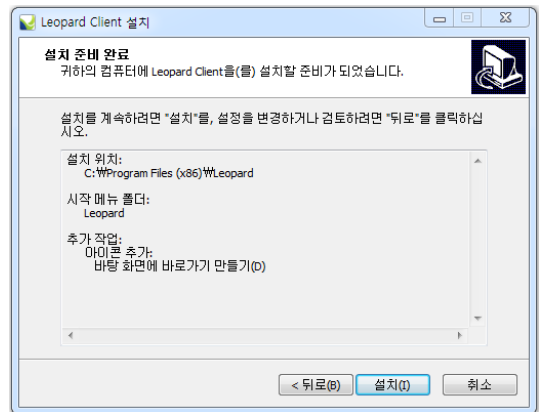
Leopard Client 설치

설치 준비 완료
귀하의 컴퓨터에 Leopard Client을(를) 설치할 준비가 되었습니다.

설치를 계속하려면 "설치"를, 설정을 변경하거나 검토하려면 "뒤로"를 클릭하십시오.

설치 위치:
C:₩Program Files (x86)₩Leopard

시작 메뉴 폴더:
Leopard

추가 작업:
아이콘 추가:
바탕 화면에 바로가기 만들기(D)

< 뒤로(B)
설치(I)
취소